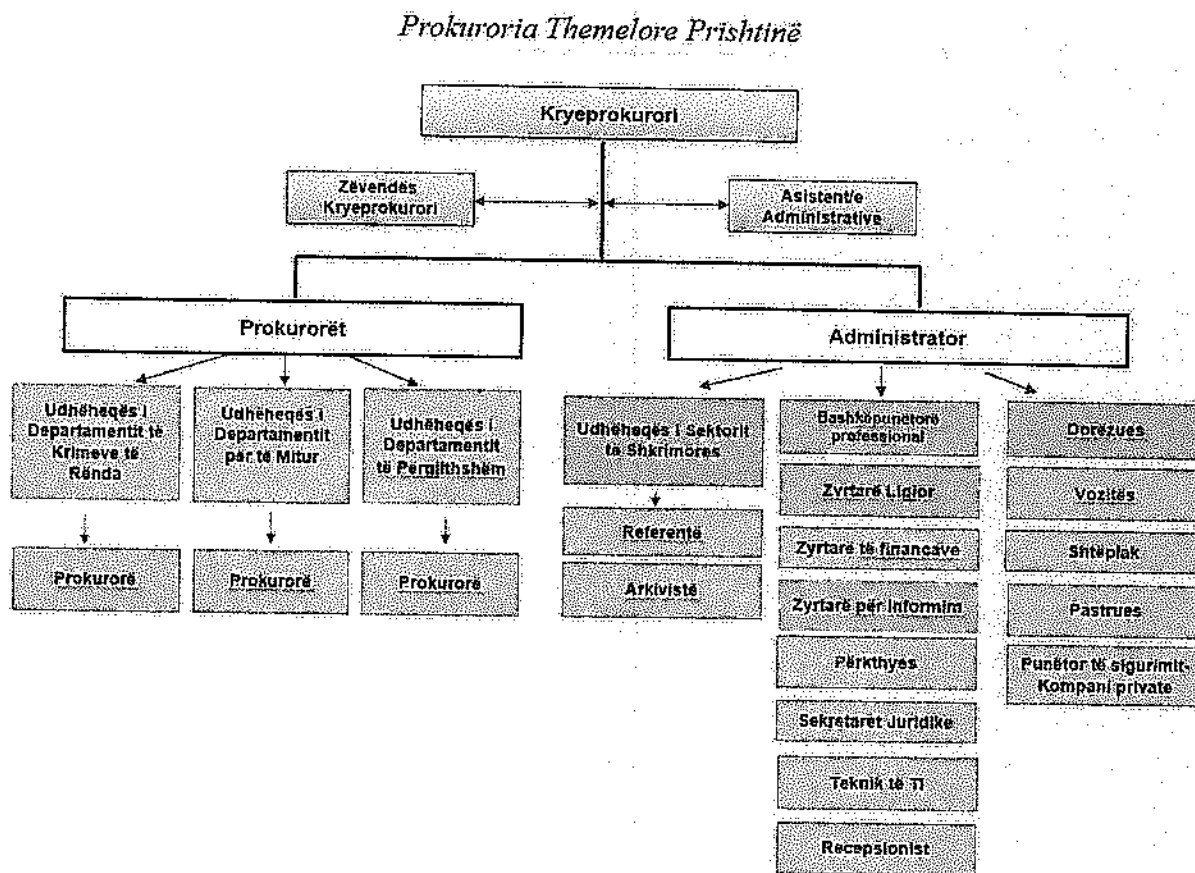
Prokuroria Themelore Prishtinë

Kryeprokurori

Zëvendës Kryeprokurori

Asistent/e Administrative

Prokurorët

Administrator

Udhëheqës i Departamentit të Krimeve të Rënda

Udhëheqës i Departamentit për të Mitur

Udhëheqës i Departamentit të Përgjithshëm

Prokurorë

Prokurorë

Prokurorë

Udhëheqës i Sektorit të Shkrimores

Referentë

Arkivistë

Bashkëpunëtorë professional

Zyrtarë Ligjor

Zyrtarë të financave

Zyrtarë për Informim

Përkthyes

Sekretaret Juridike

Teknik të TI

Recepsionist

Dorëzues

Vozitës

Shtëpiak

Pastrues

Punëtor të sigurimit-Kompani private